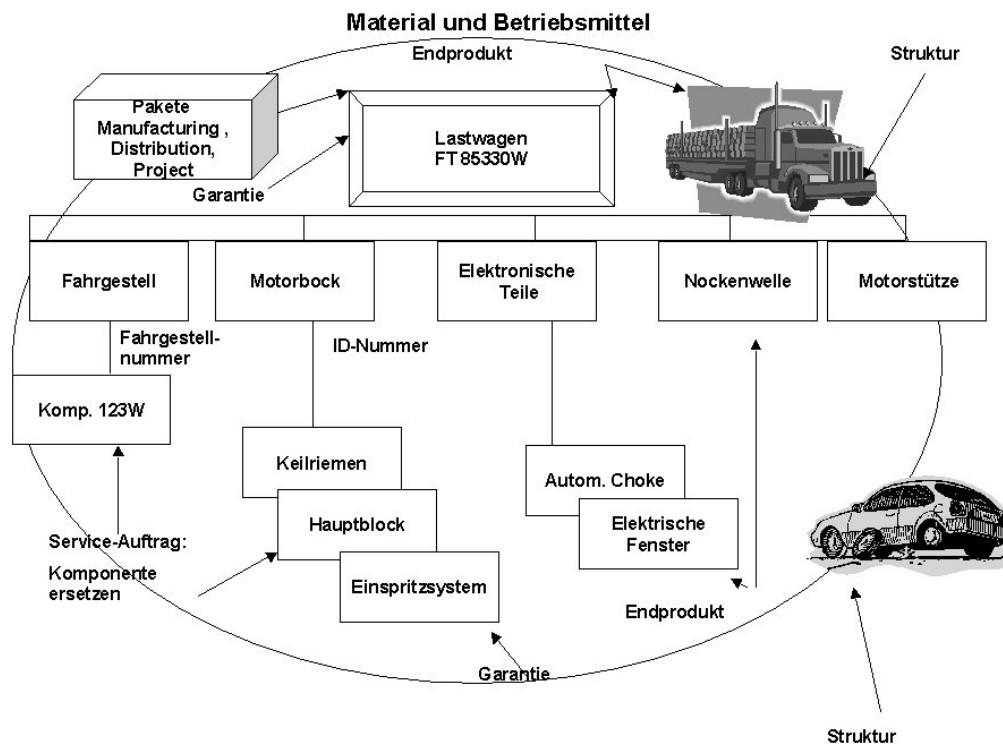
Material und Betriebsmittel

Endprodukt

Struktur

Pakete Manufacturing , Distribution, Project

Lastwagen FT 85330W

Garantie

Fahrgestell

Motorbock

Elektronische Teile

Nockenwelle

Motorstütze

Fahrgestell-nummer

ID-Nummer

Komp. 123W

Keilriemen

Hauptblock

Einspritzsystem

Autom. Choke

Elektrische Fenster

Service-Auftrag:

Komponente ersetzen

Endprodukt

Garantie

Struktur